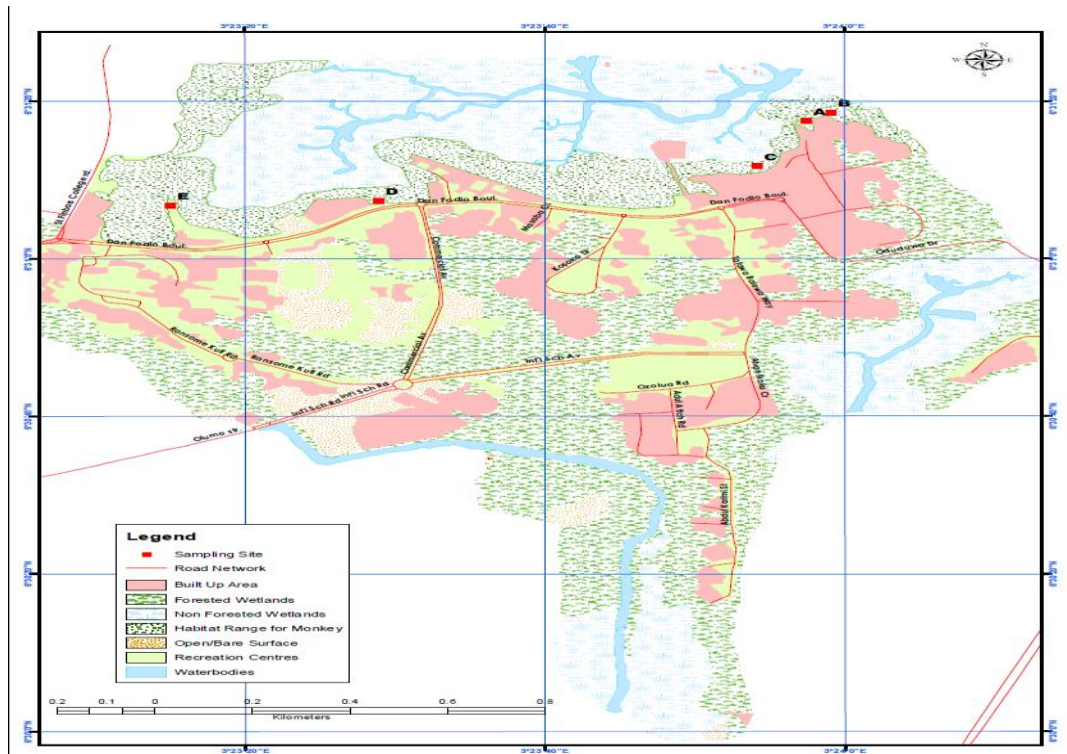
3°23'20"E 3°23'40"E 3°24'0"E

N
W E
S

A B
C
D
E

Dan Fodio Boul.
Dan Fodio Boul.
Dan Fodio Boul.
Oduduwa Dr
Commercial Av
Ransome Kuti Rd
Ransome Kuti Rd
Infl Sch Av
Infl Sch Rd
Olumo St
Ozolua Rd
Abdul Kolmi St

Legend
Sampling Site
Road Network
Built Up Area
Forested Wetlands
Non Forested Wetlands
Habitat Range for Monkey
Open/Bare Surface
Recreation Centres
Waterbodies

0.2 0.1 0 0.2 0.4 0.6 0.8
Kilometers

3°23'20"E 3°23'40"E 3°24'0"E